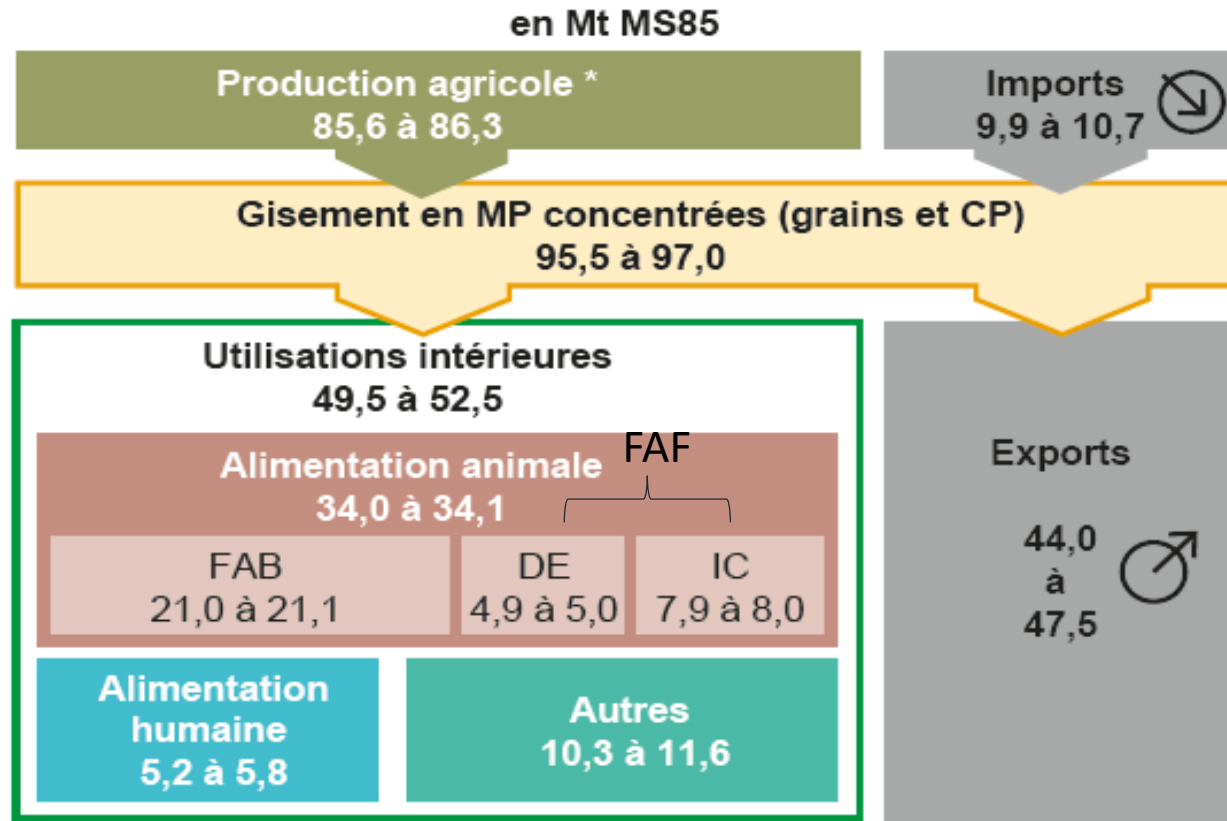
en Mt MS85

Production agricole *
85,6 à 86,3

Imports
9,9 à 10,7

Gisement en MP concentrées (grains et CP)
95,5 à 97,0

Utilisations intérieures
49,5 à 52,5

Alimentation animale
34,0 à 34,1

FAF

| FAB | DE | IC |
|---|---|---|
| 21,0 à 21,1 | 4,9 à 5,0 | 7,9 à 8,0 |

Alimentation humaine
5,2 à 5,8

Autres
10,3 à 11,6

Exports

44,0
à
47,5